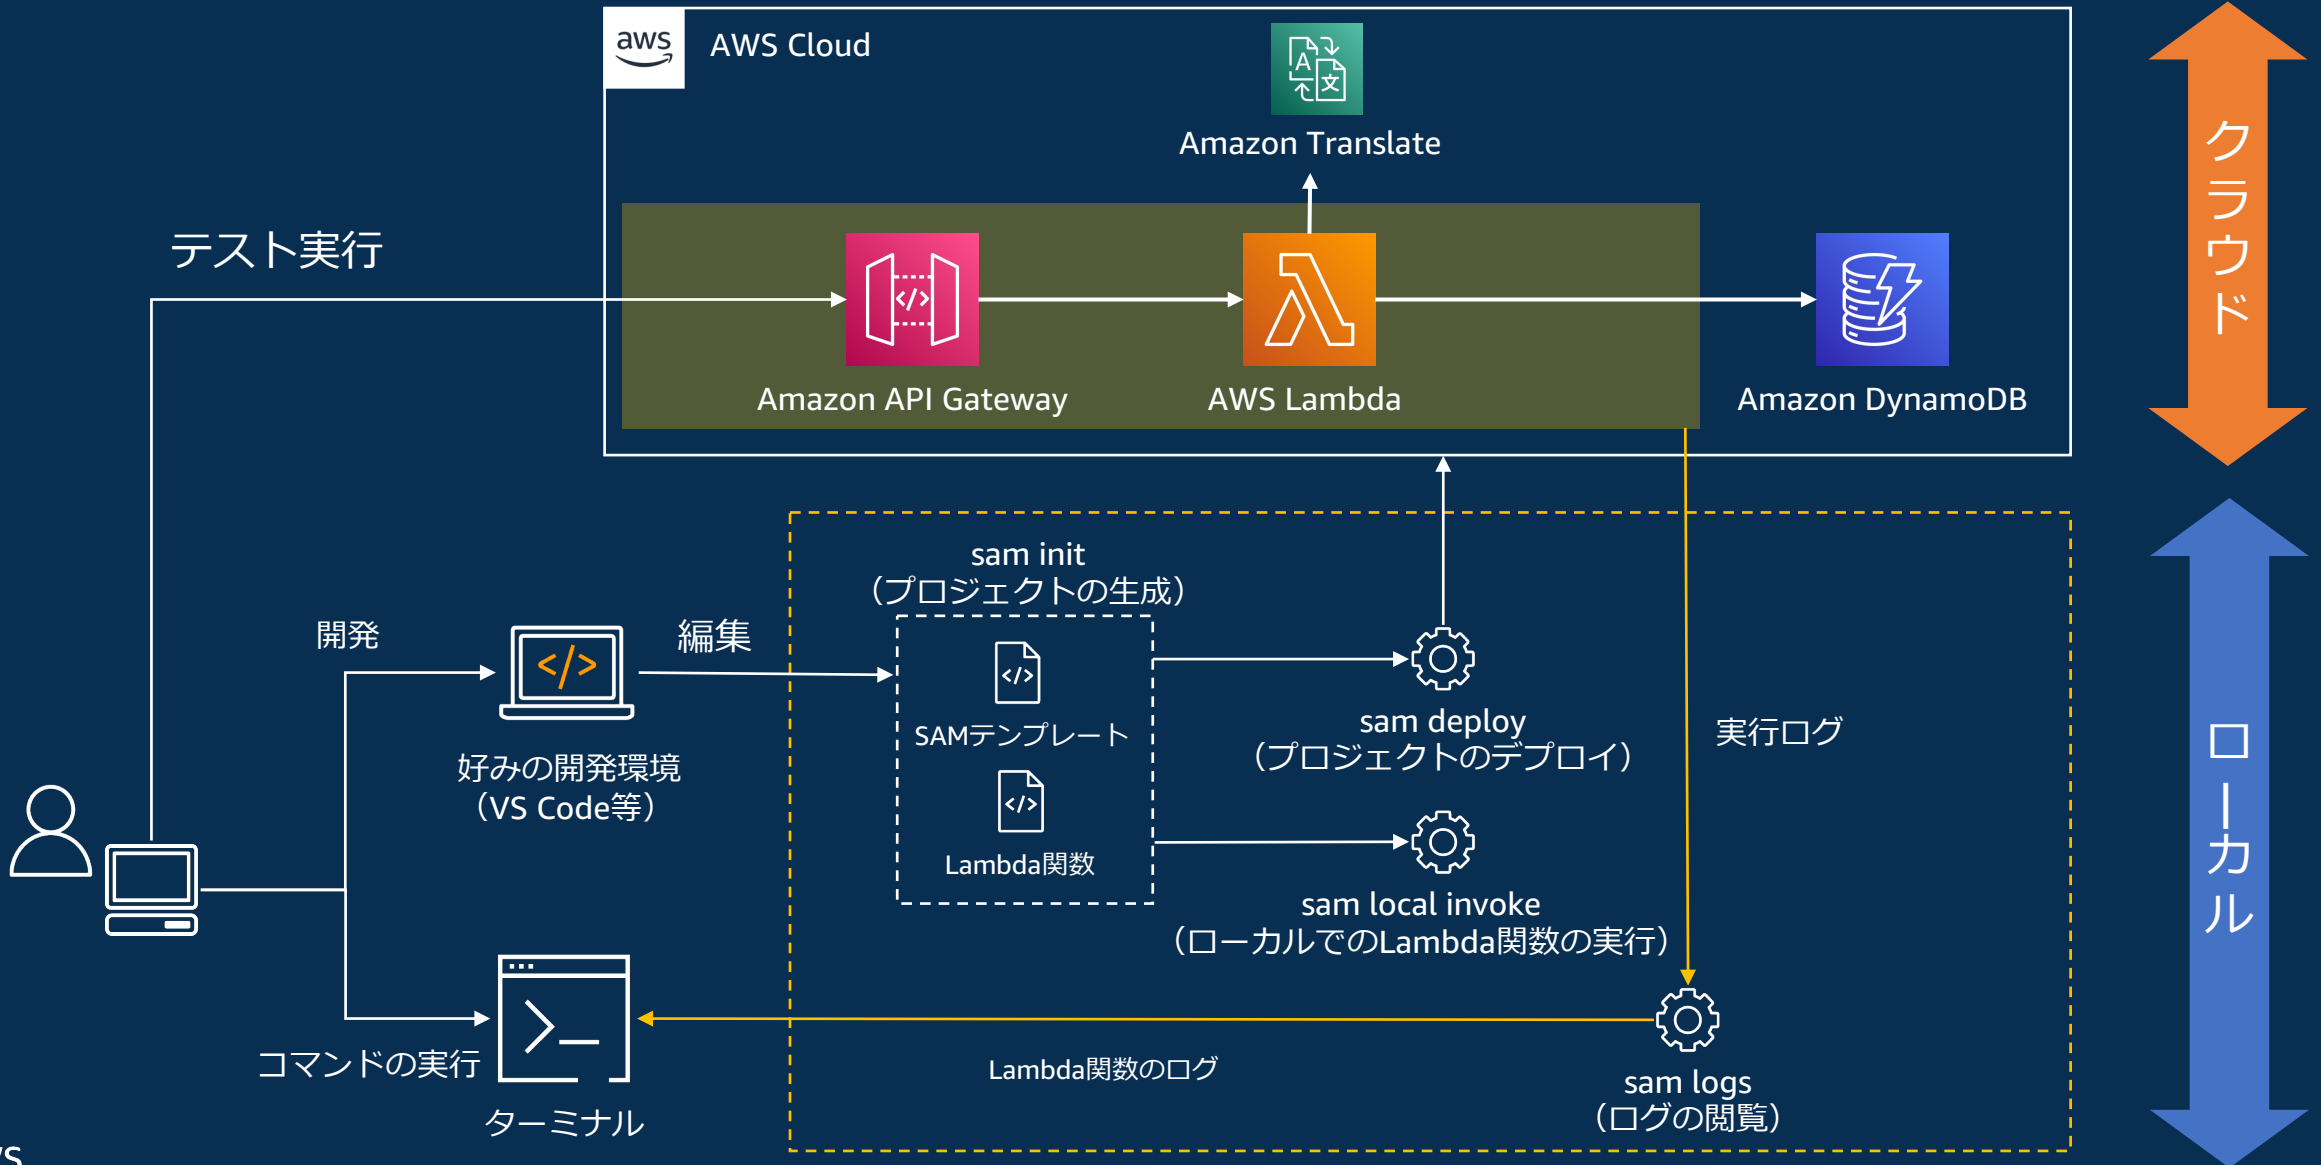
aws AWS Cloud

Amazon Translate

テスト実行

Amazon API Gateway

AWS Lambda

Amazon DynamoDB

クラウド

sam init
(プロジェクトの生成)

開発

編集

SAMテンプレート

Lambda関数

sam deploy
(プロジェクトのデプロイ)

実行ログ

好みの開発環境
(VS Code等)

sam local invoke
(ローカルでのLambda関数の実行)

ローカル

コマンドの実行

ターミナル

Lambda関数のログ

sam logs
(ログの閲覧)

/S